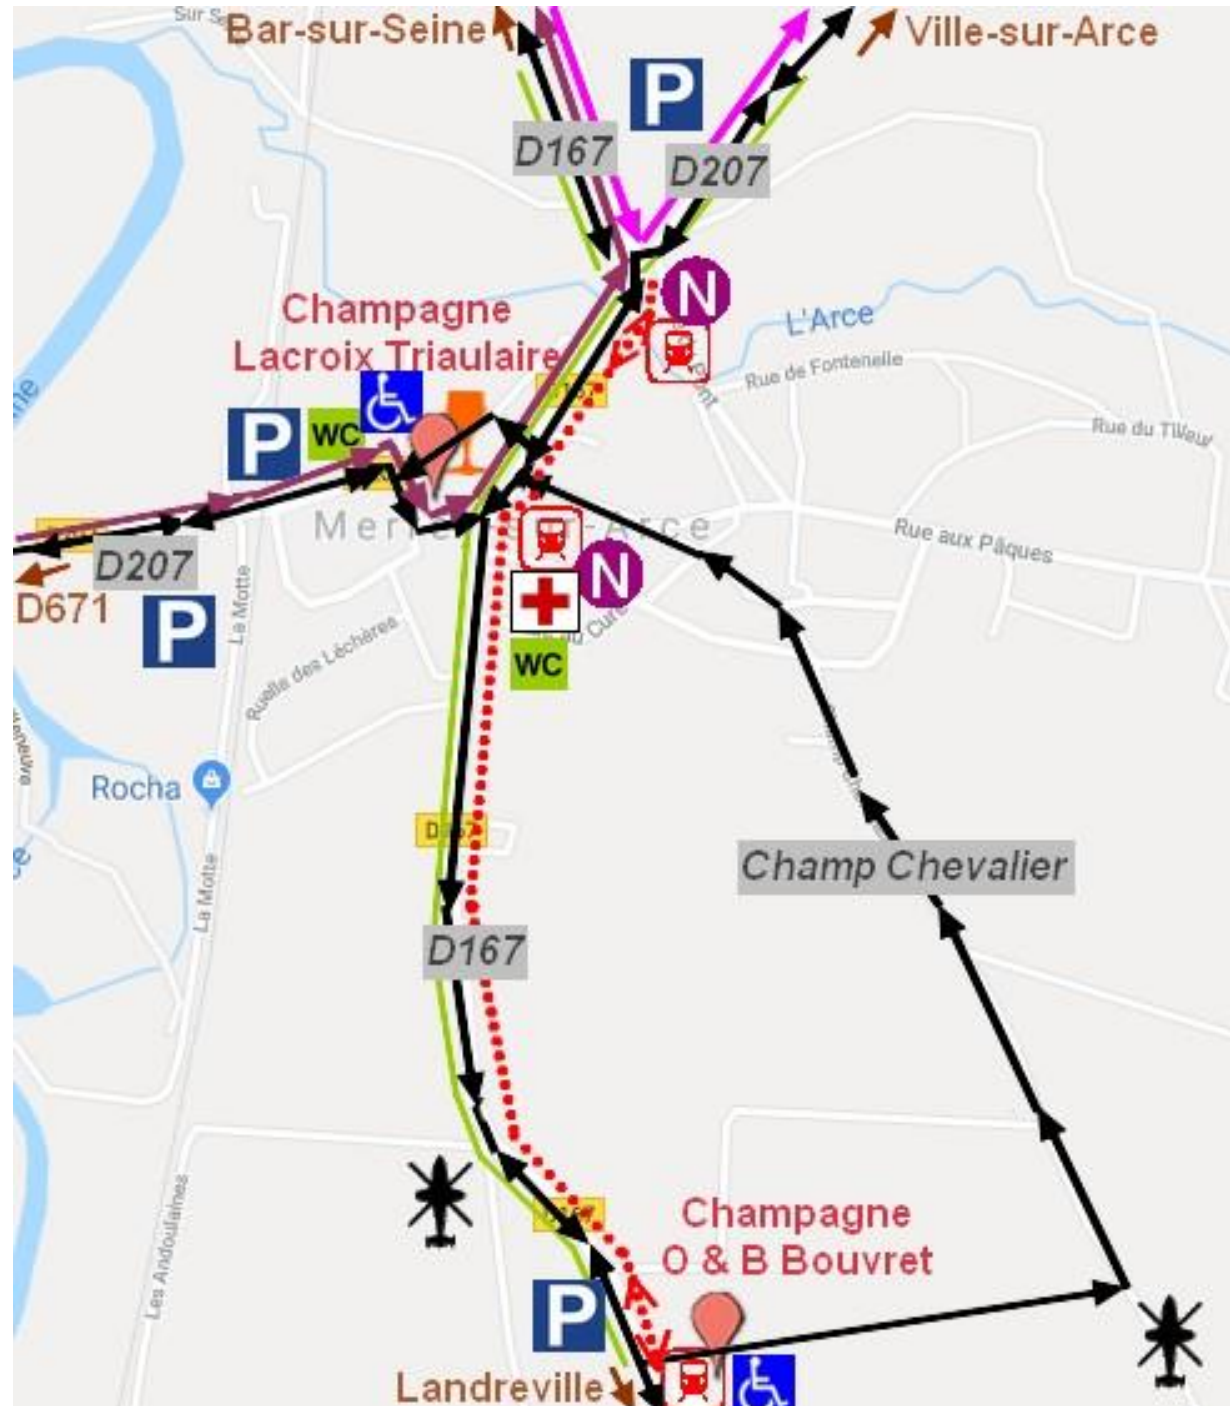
Sur S
Bar-sur-Seine
Ville-sur-Arce
P
D167
D207
N
Champagne Lacroix Triaulaire
L'Arce
Rue de Fontenelle
Rue du Tilleul
P
WC
Merrey-sur-Arce
Rue aux Pâques
D207
D671
N
P
La Motte
Ruelle des Léchères
WC
Rocha
D167
Champ Chevalier
La Motte
D167
Champagne O & B Bouvret
Les Andoulaines
P
A
V
Landreville